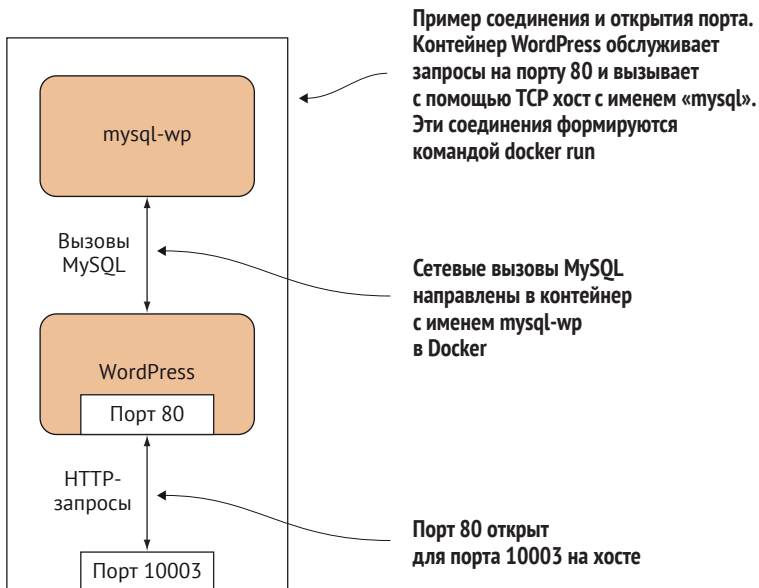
mysql-wp

Вызовы MySQL

WordPress

Порт 80

HTTP-запросы

Порт 10003

Пример соединения и открытия порта. Контейнер WordPress обслуживает запросы на порту 80 и вызывает с помощью TCP хост с именем «mysql». Эти соединения формируются командой docker run

Сетевые вызовы MySQL направлены в контейнер с именем mysql-wp в Docker

Порт 80 открыт для порта 10003 на хосте